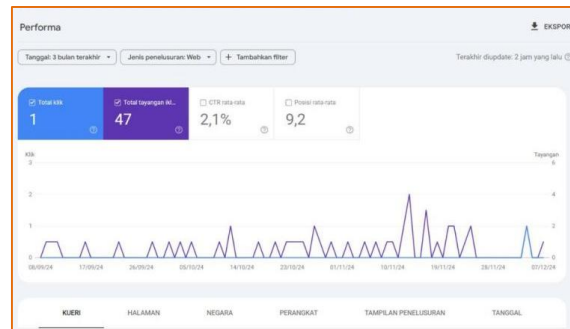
Performa

EKSPOR

Tanggal: 3 bulan terakhir ▾

Jenis penelusuran: Web ▾

+ Tambahkan filter

Terakhir diupdate: 2 jam yang lalu

Total klik
1

Total tayangan ikl...
47

CTR rata-rata
2,1%

Posisi rata-rata
9,2

Klik
3
2
1
0

Tayangan
6
4
2
0

08/09/24
17/09/24
26/09/24
05/10/24
14/10/24
23/10/24
01/11/24
10/11/24
19/11/24
28/11/24
07/12/24

KUERI
HALAMAN
NEGARA
PERANGKAT
TAMPILAN PENELUSURAN
TANGGAL